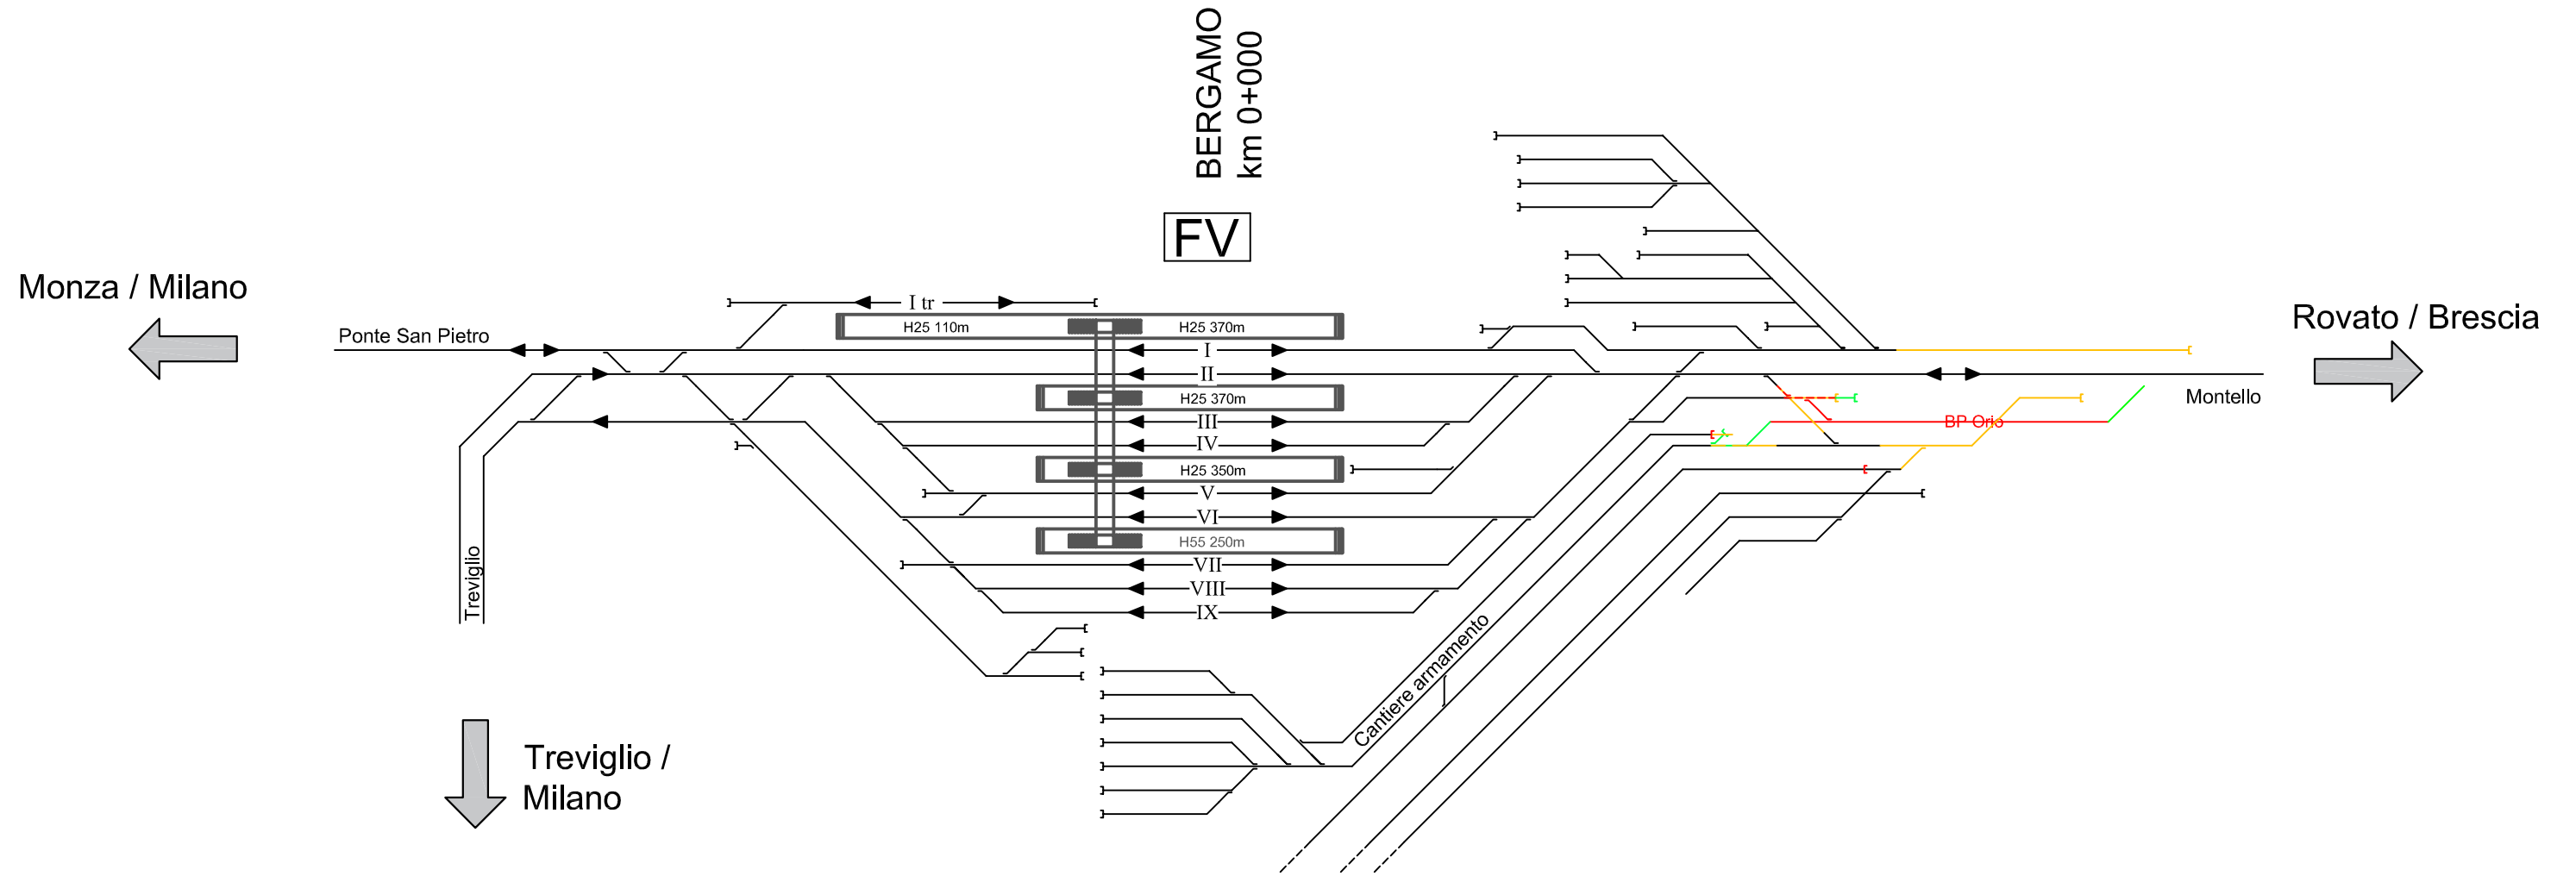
BERGAMO
km 0+000

FV

Monza / Milano

Rovato / Brescia

Ponte San Pietro

I tr

H25 110m

H25 370m

I

II

H25 370m

III

IV

H25 350m

V

VI

H55 250m

VII

VIII

IX

Montello

BP Orio

Treviglio

Cantiere armamento

Treviglio / Milano